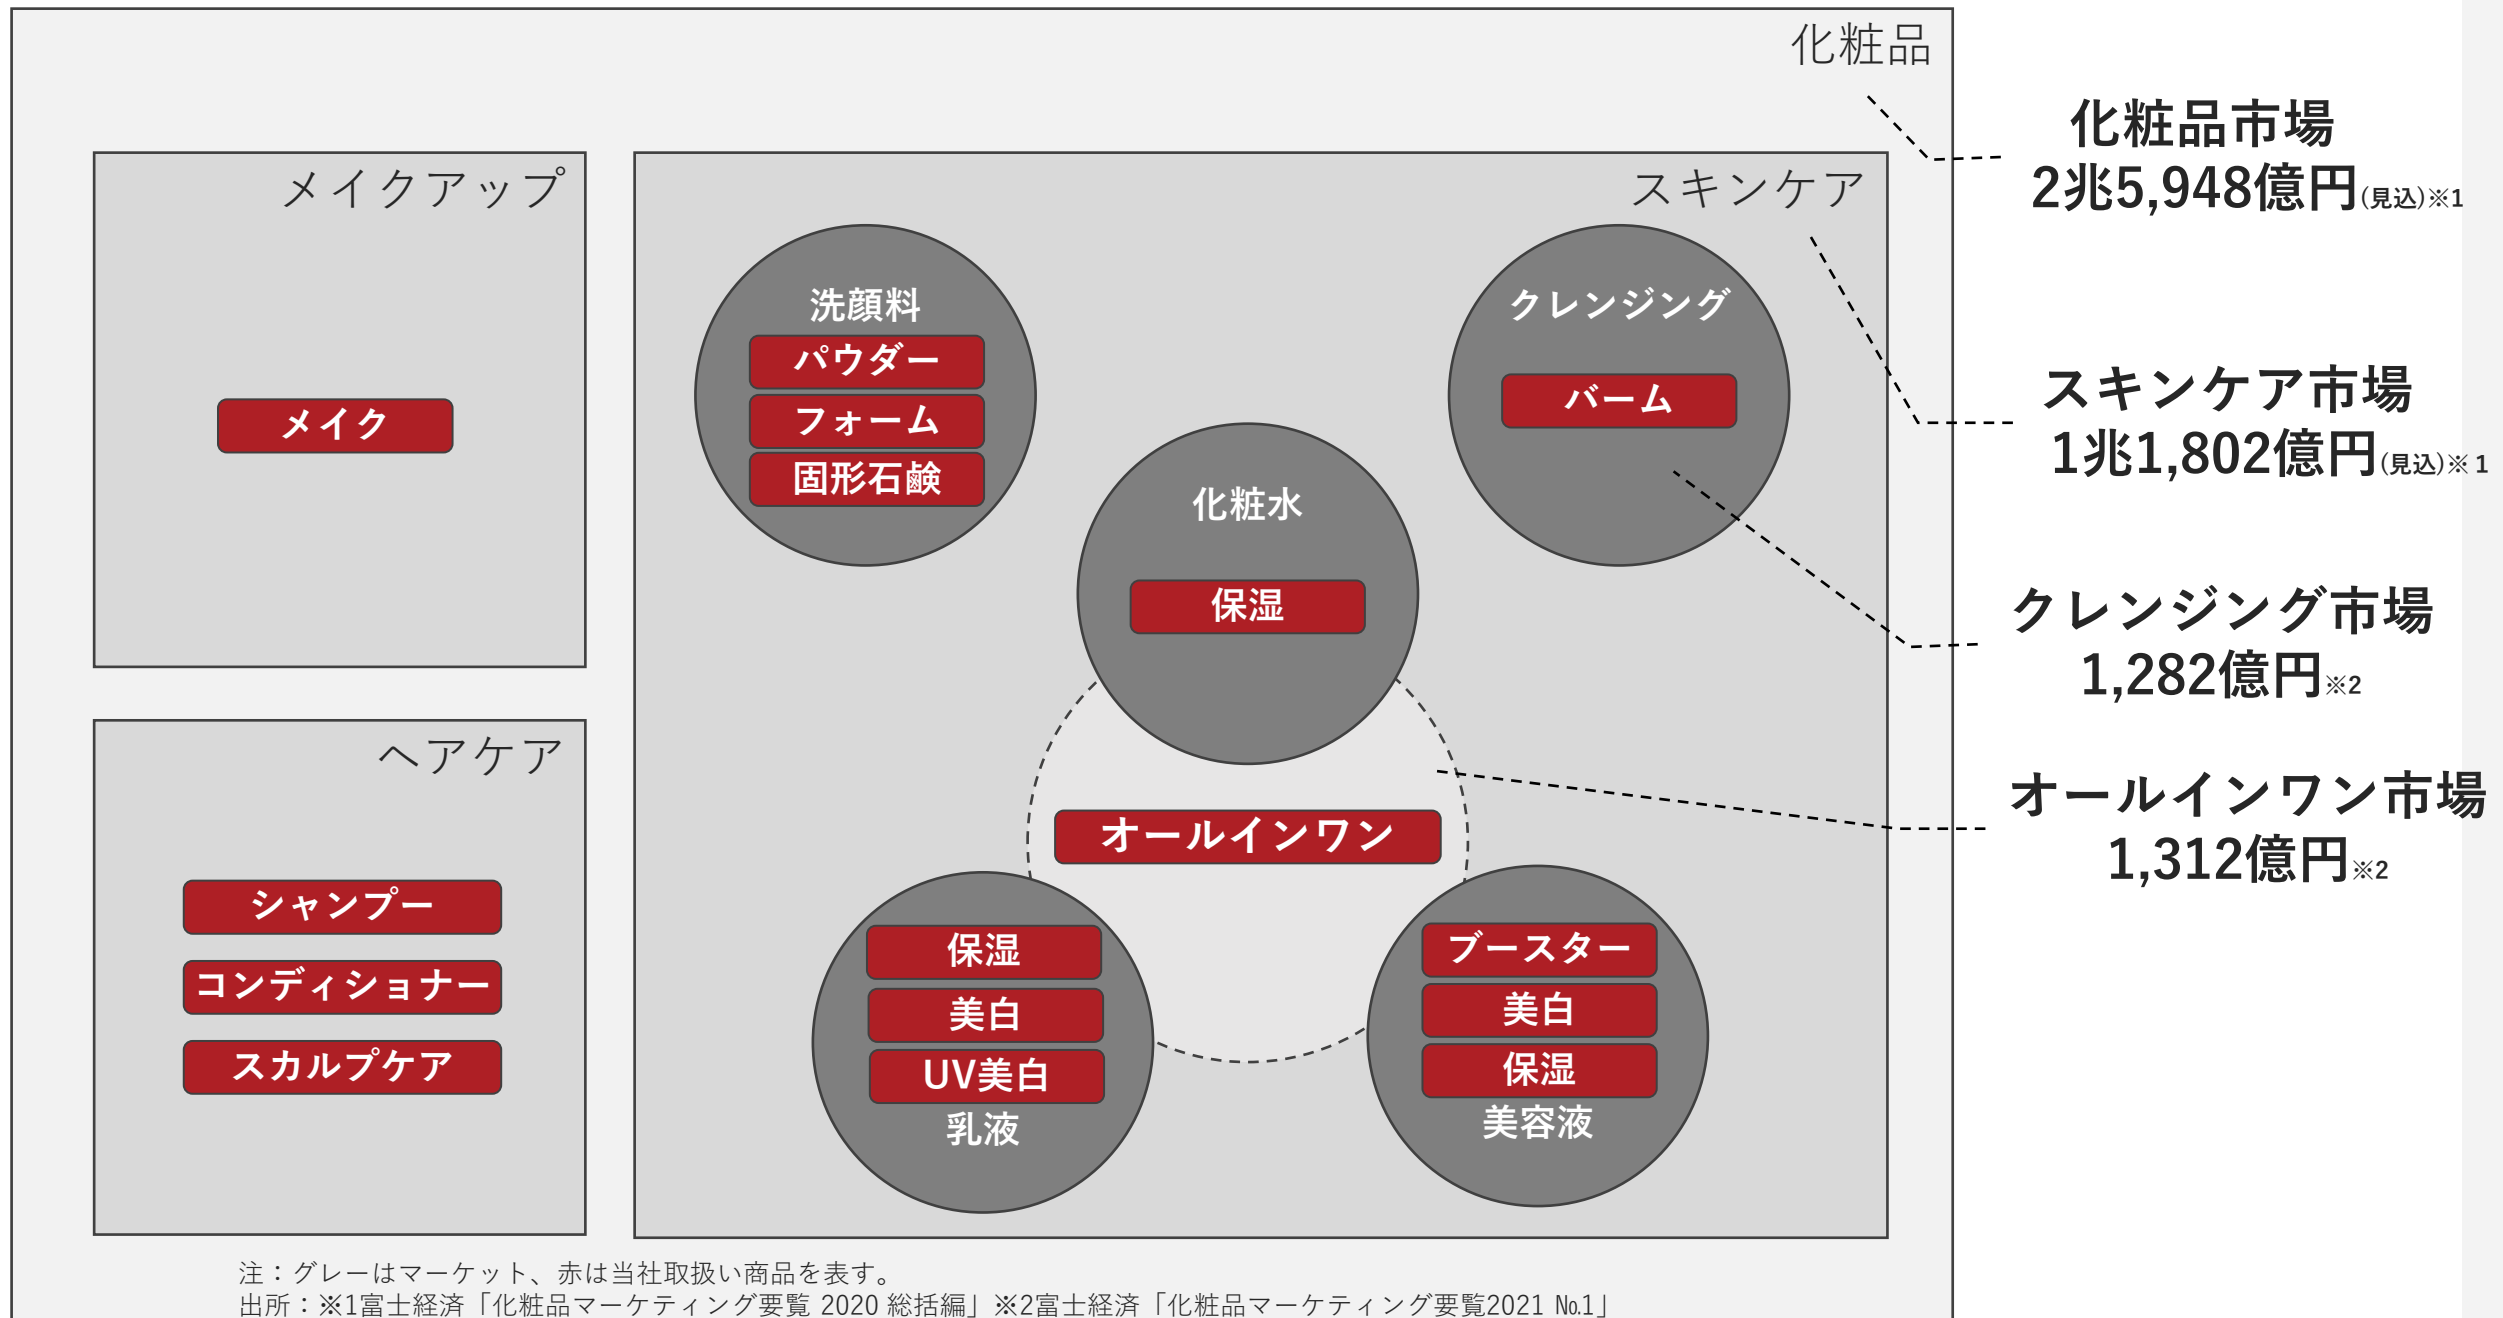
化粧品

メイクアップ

メイク

ヘアケア

シャンプー

コンディショナー

スカルプケア

スキンケア

洗顔料

パウダー

フォーム

固形石鹸

クレンジング

バーム

化粧水

保湿

オールインワン

保湿

美白

UV美白

乳液

ブースター

美白

保湿

美容液

化粧品市場
2兆5,948億円(見込)※1

スキンケア市場
1兆1,802億円(見込)※1

クレンジング市場
1,282億円※2

オールインワン市場
1,312億円※2

注：グレーはマーケット、赤は当社取扱い商品を表す。
出所：※1富士経済「化粧品マーケティング要覧 2020 総括編」※2富士経済「化粧品マーケティング要覧2021 No.1」